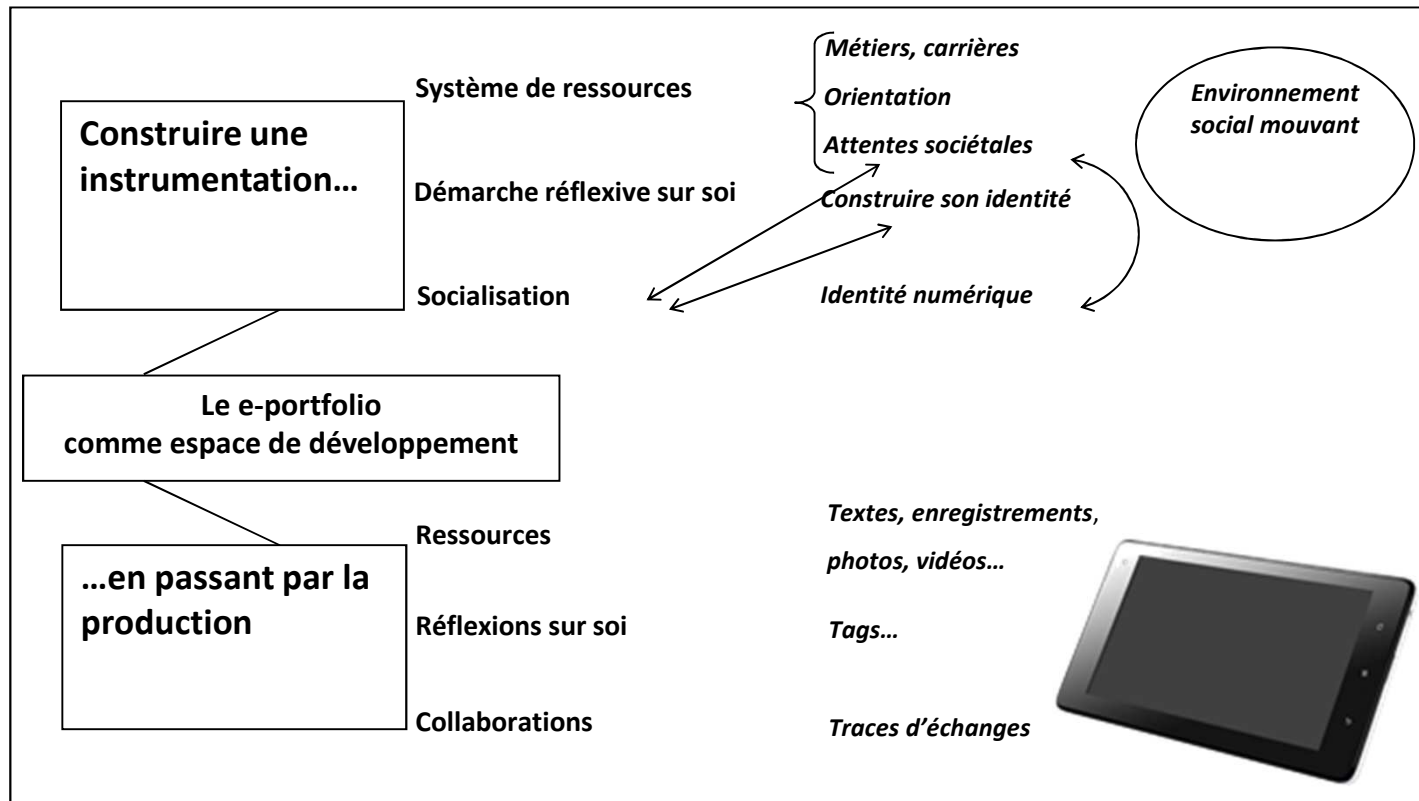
Construire une instrumentation…

Système de ressources

Métiers, carrières

Orientation

Attentes sociétales

Environnement social mouvant

Démarche réflexive sur soi

Construire son identité

Socialisation

Identité numérique

Le e-portfolio comme espace de développement

…en passant par la production

Ressources

Textes, enregistrements, photos, vidéos…

Réflexions sur soi

Tags…

Collaborations

Traces d'échanges